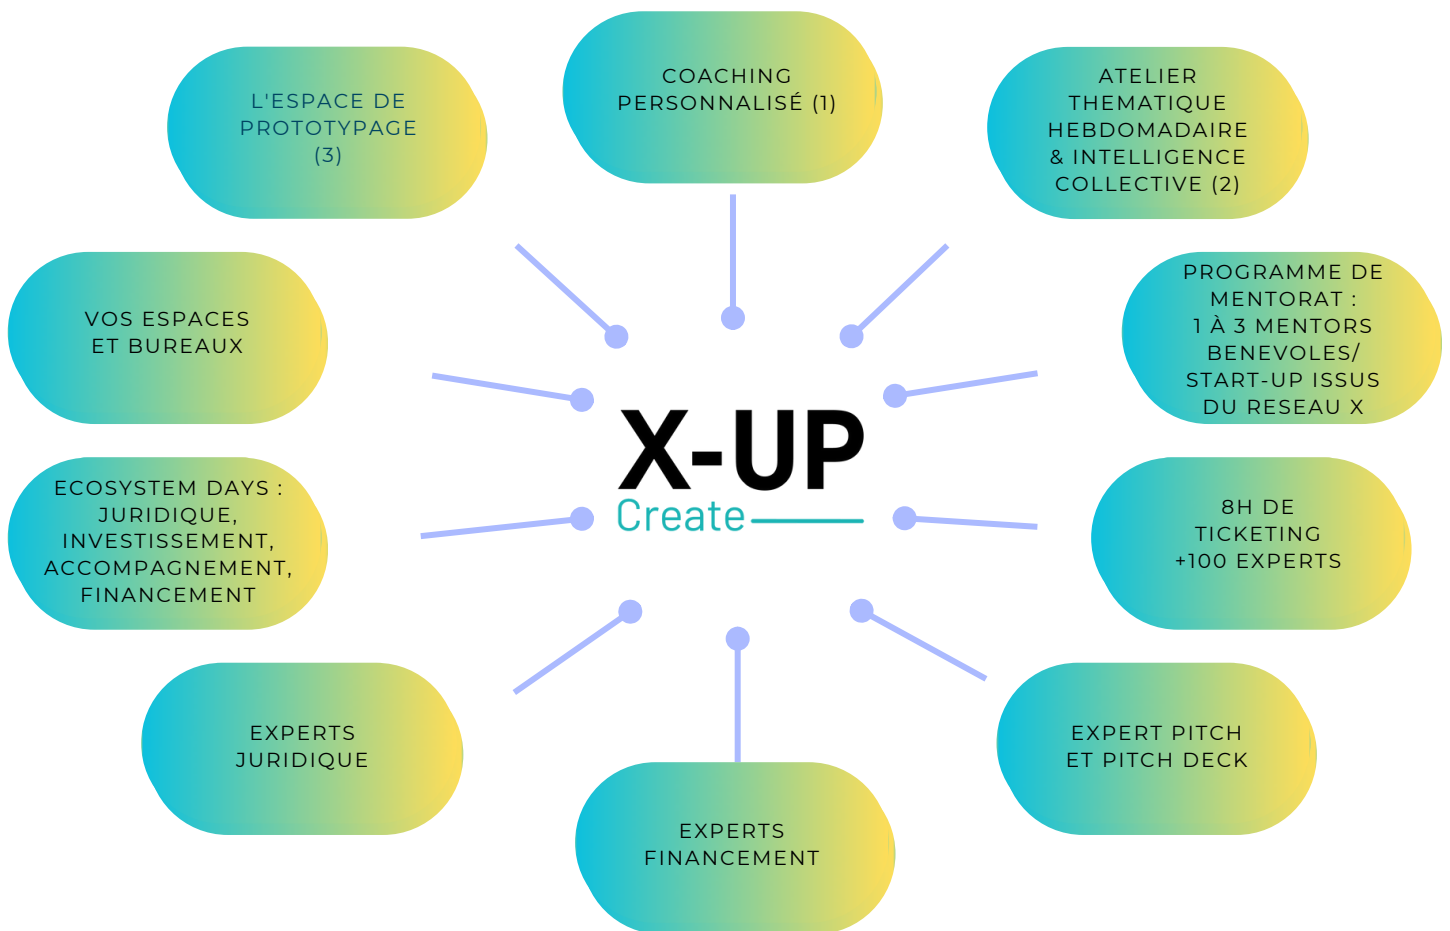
L'ESPACE DE PROTOTYPAGE (3)

COACHING PERSONNALISÉ (1)

ATELIER THEMATIQUE HEBDOMADAIRE & INTELLIGENCE COLLECTIVE (2)

VOS ESPACES ET BUREAUX

PROGRAMME DE MENTORAT : 1 À 3 MENTORS BENEVOLES/ START-UP ISSUS DU RESEAU X

X-UP
Create

ECOSYSTEM DAYS : JURIDIQUE, INVESTISSEMENT, ACCOMPAGNEMENT, FINANCEMENT

8H DE TICKETING +100 EXPERTS

EXPERTS JURIDIQUE

EXPERT PITCH ET PITCH DECK

EXPERTS FINANCEMENT